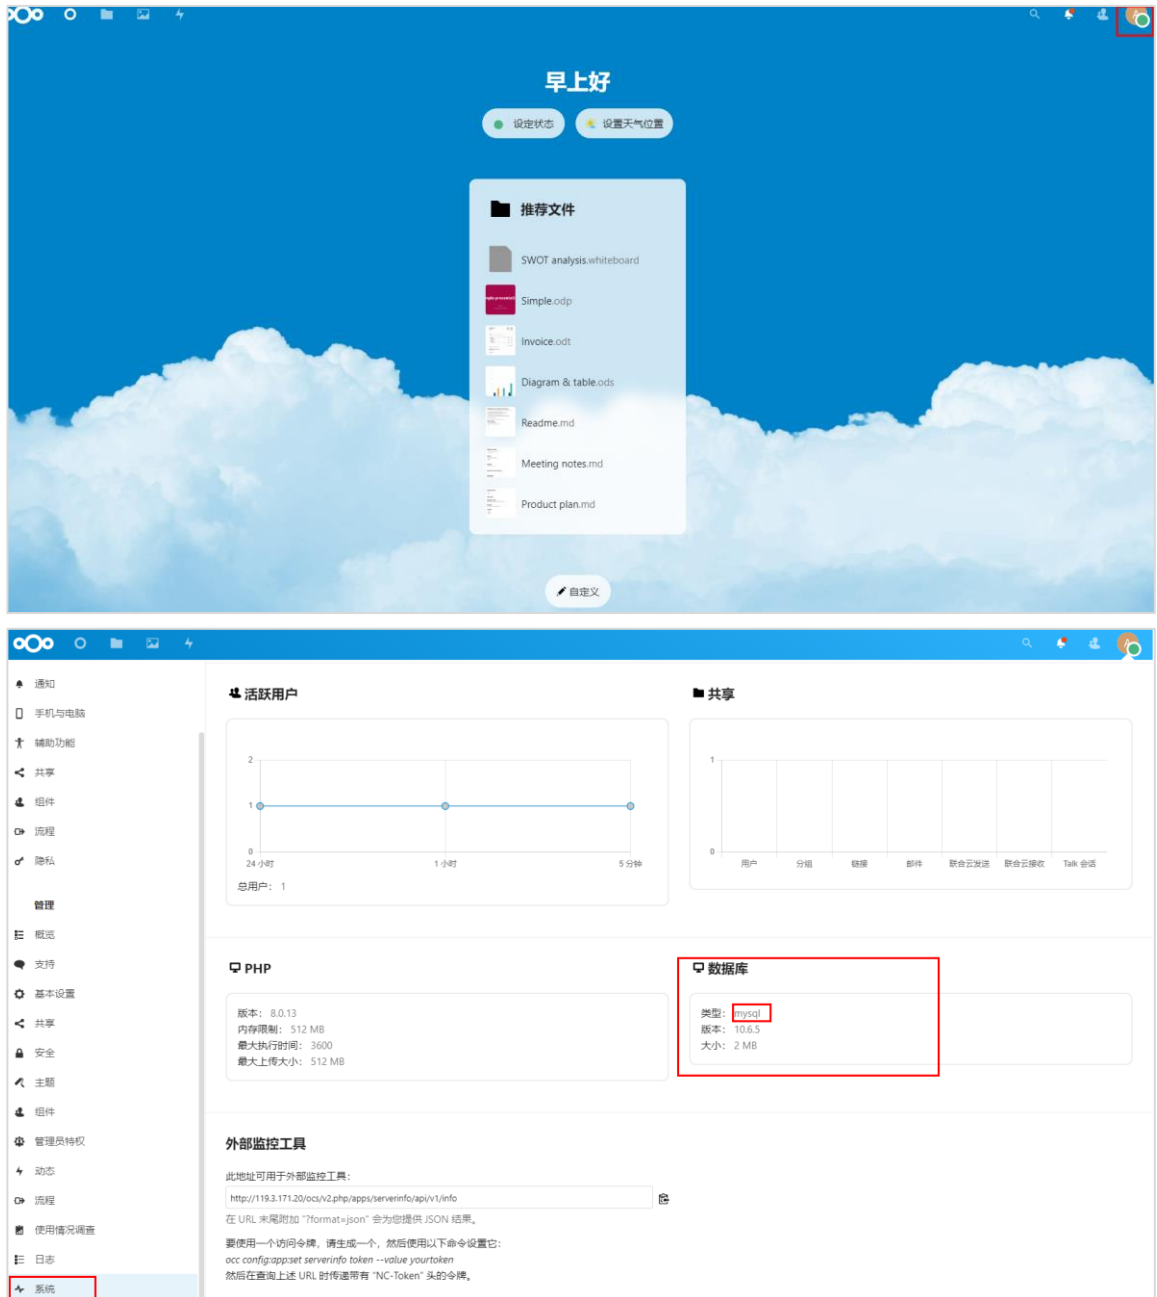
早上好

设定状态 设置天气位置

推荐文件

SWOT analysis.whiteboard
Simple.odp
Invoice.odt
Diagram & table.ods
Readme.md
Meeting notes.md
Product plan.md

自定义

通知
手机与电脑
辅助功能
共享
组件
流程
隐私

管理
概览
支持
基本设置
共享
安全
主题
组件
管理员特权
动态
流程
使用情况调查
日志
系统

活跃用户

2
1
0
24 小时 1 小时 5 分钟

总用户： 1

共享

1
0
用户 分组 链接 邮件 联合云发送 联合云接收 Talk 会话

PHP

版本： 8.0.13
内存限制： 512 MB
最大执行时间： 3600
最大上传大小： 512 MB

数据库

类型： mysql
版本： 10.6.5
大小： 2 MB

外部监控工具

此地址可用于外部监控工具：
http://119.3.171.20/ocs/v2.php/apps/serverinfo/api/v1/info
在 URL 末尾附加 "?format=json" 会为您提供 JSON 结果。

要使用一个访问令牌，请生成一个，然后使用以下命令设置它：
occ config:app:set serverinfo token --value yourtoken
然后在查询上述 URL 时传递带有 "NC-Token" 头的令牌。